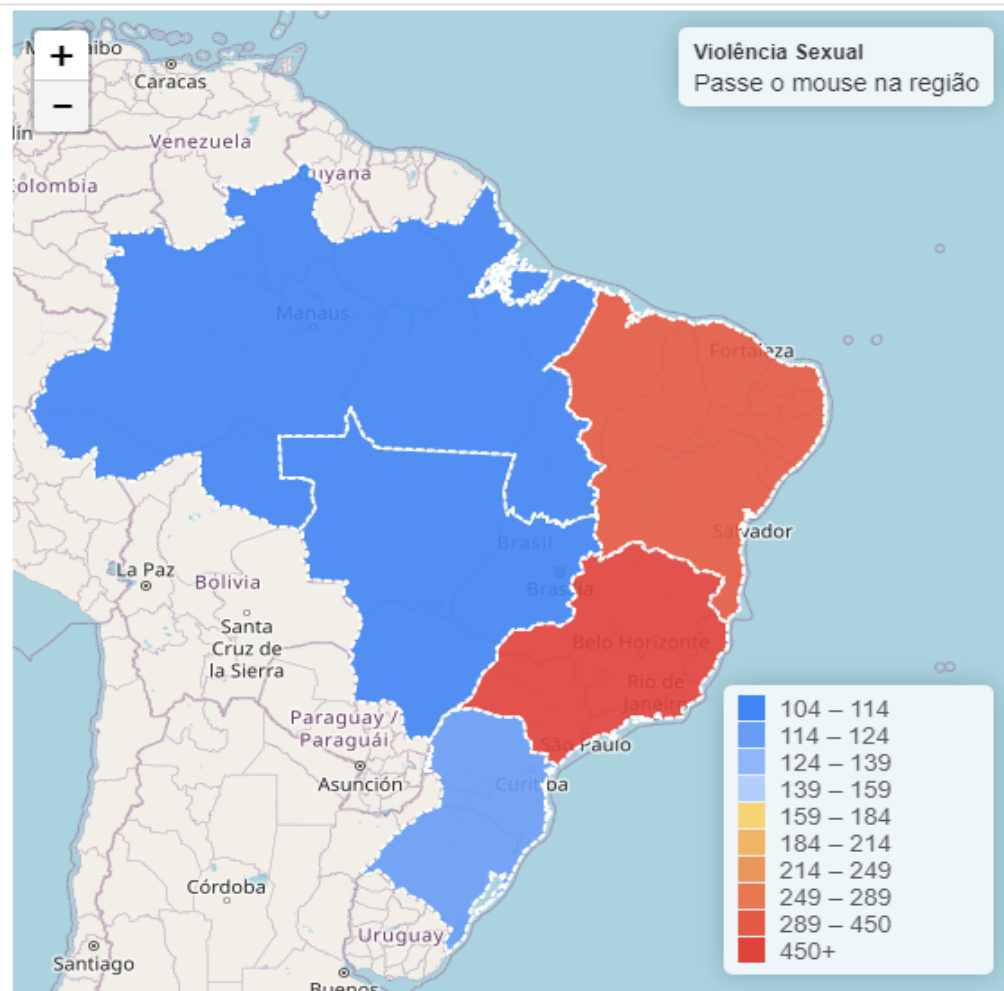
+
−
M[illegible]aibo
Caracas
Venezuela
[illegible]lin
Colombia
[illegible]uyana
Manaus
Fortaleza
Brasil
Brasília
Salvador
La Paz
Bolivia
Santa Cruz de la Sierra
Belo Horizonte
Rio de Janeiro
São Paulo
Paraguay / Paraguái
Asunción
Curitiba
Córdoba
Uruguay
Santiago
Buenos

Violência Sexual
Passe o mouse na região

104 – 114
114 – 124
124 – 139
139 – 159
159 – 184
184 – 214
214 – 249
249 – 289
289 – 450
450+